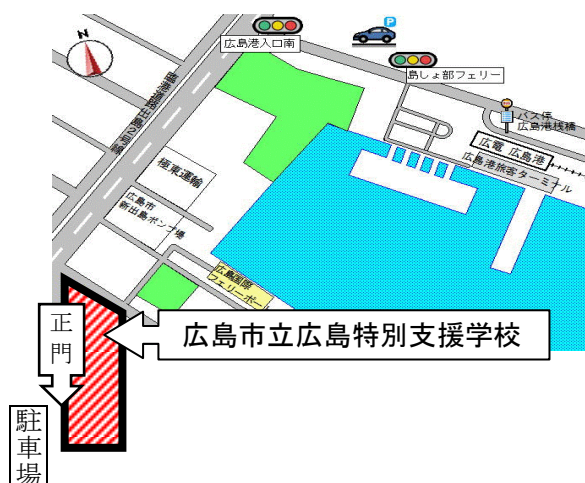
N

広島港入口南

P

島しょ部フェリー

臨港道路出島2号線

バス停
広島港桟橋

広電 広島港

広島港旅客ターミナル

極東運輸

広島市
新出島ポンプ場

広島国際
フェリーポート

正門

広島市立広島特別支援学校

駐車場